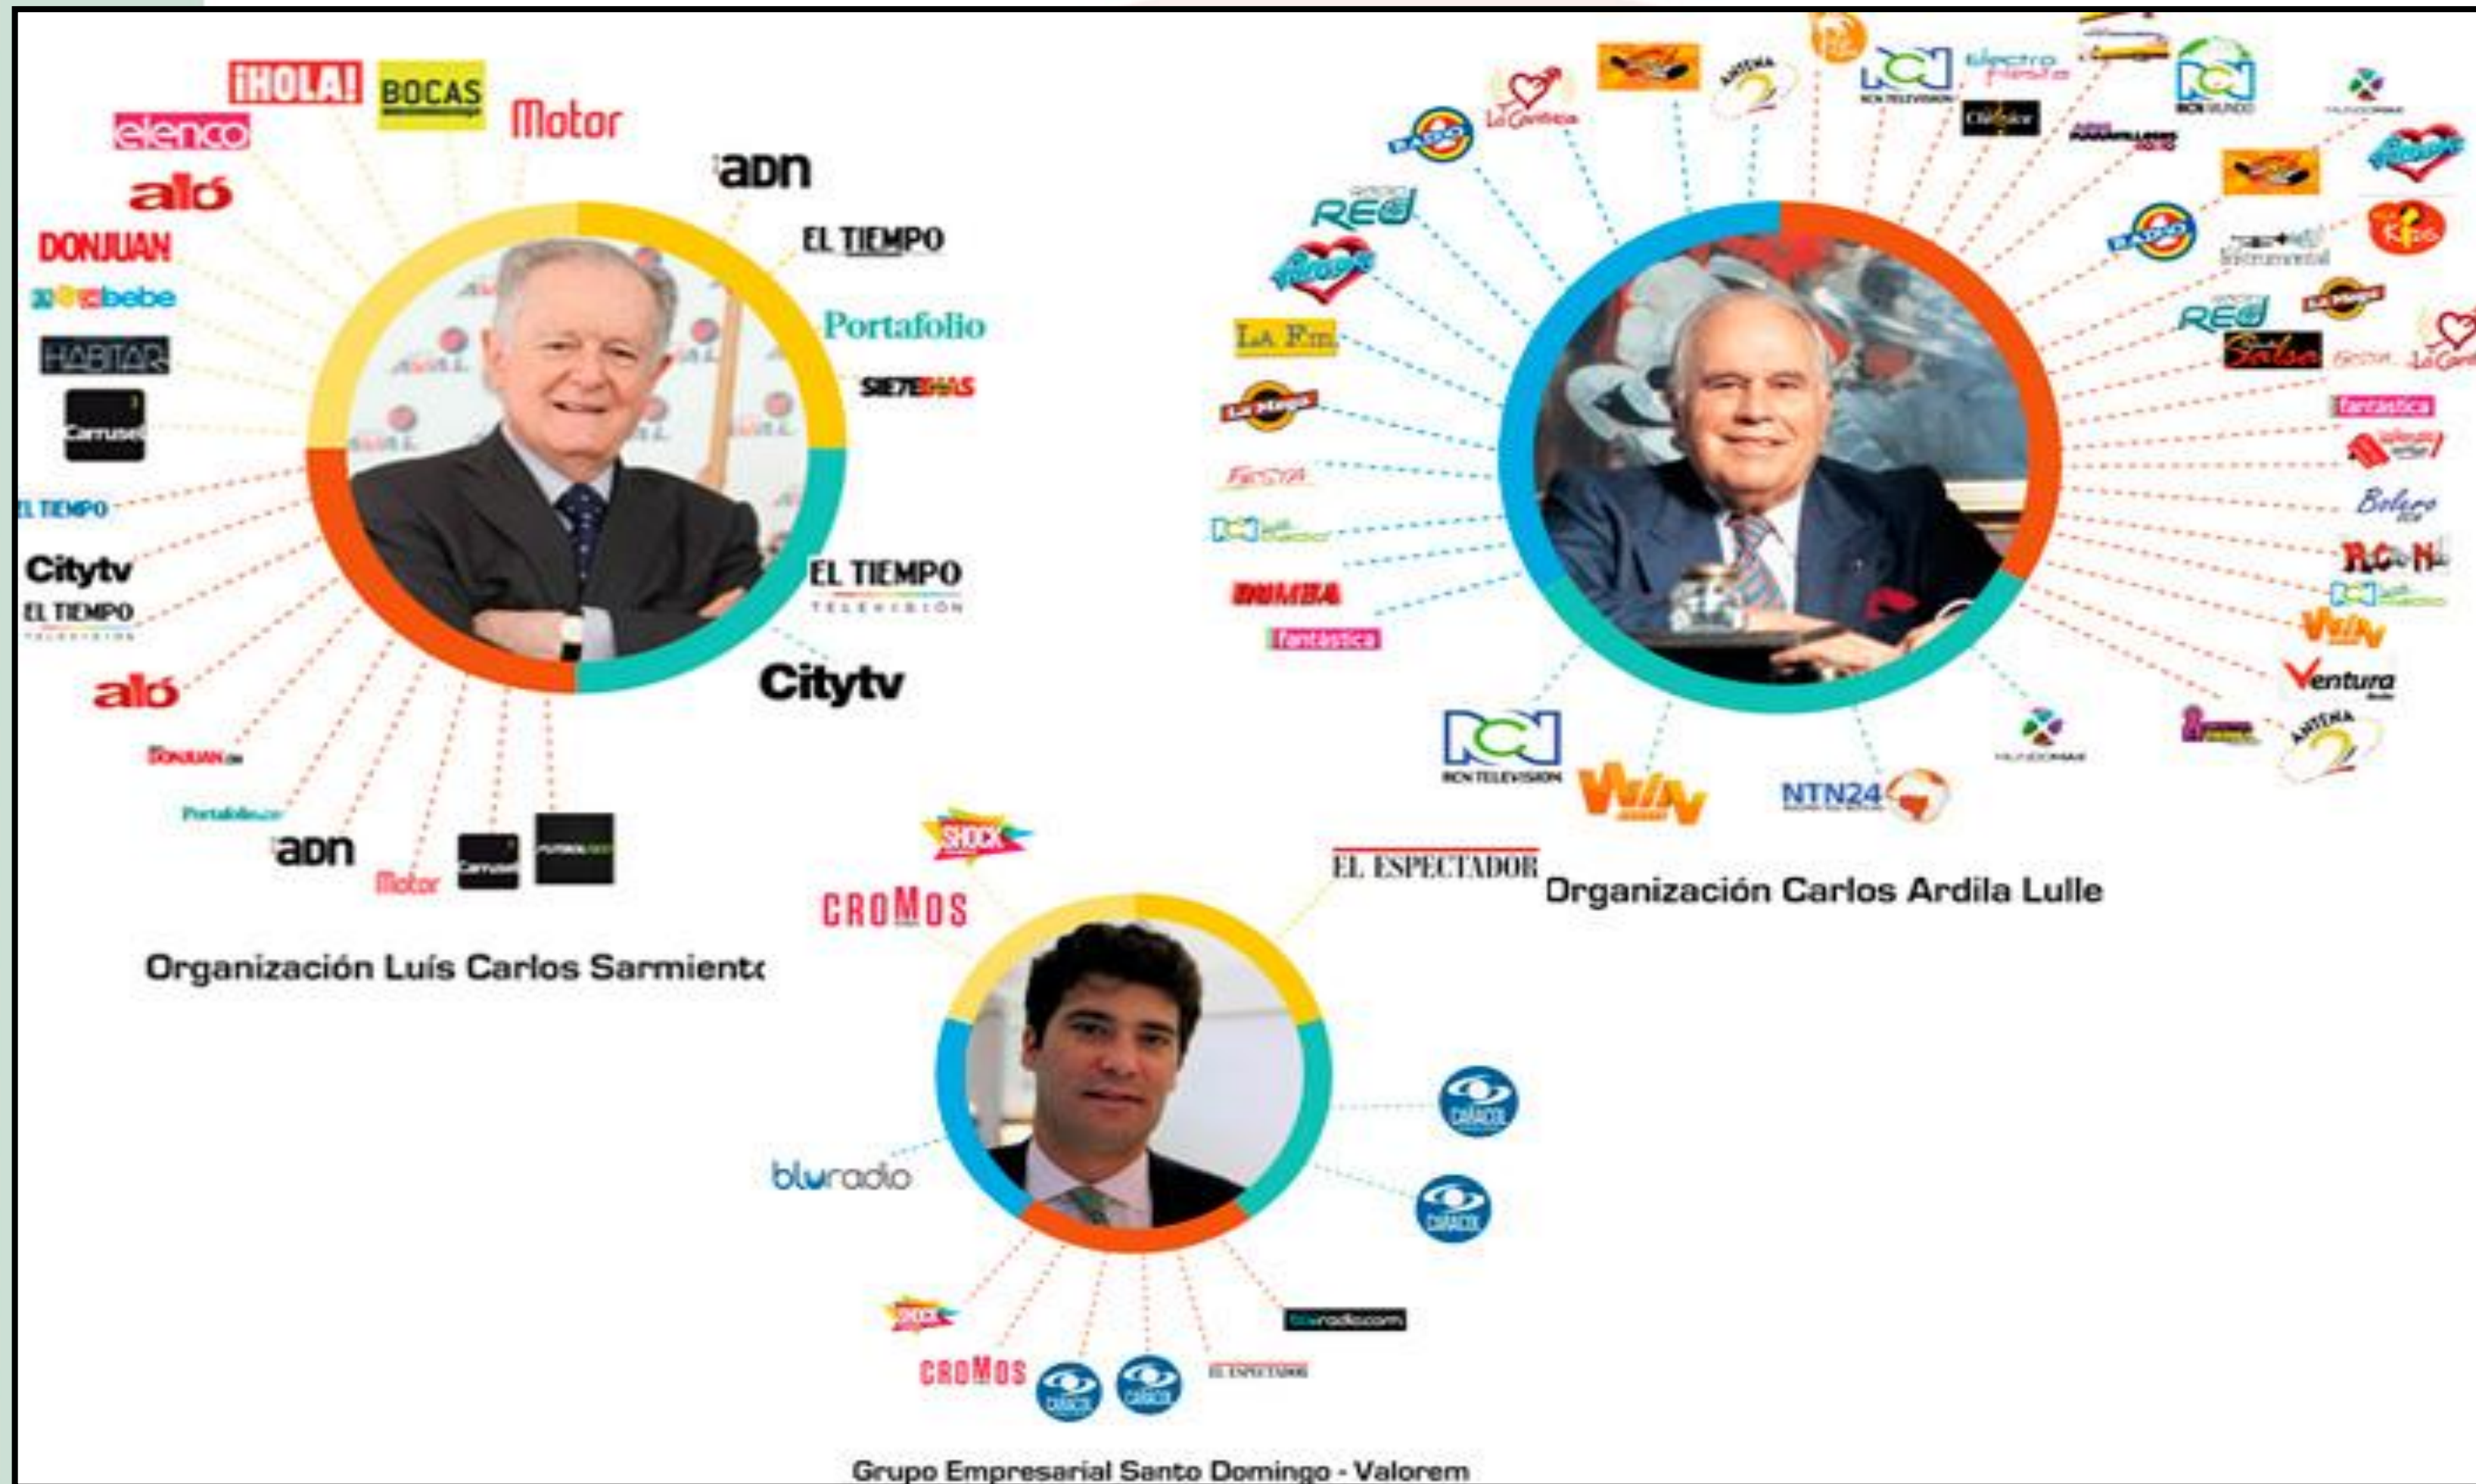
¡HOLA! BOCAS Motor
elenco
aló
DONJUAN
bebe
HABITAR
Carrusel
EL TIEMPO
Citytv
EL TIEMPO
aló
DONJUAN
Portafolio
adn
Motor
Carrusel
adn
EL TIEMPO
Portafolio
SIETEDÍAS
EL TIEMPO TELEVISIÓN
Citytv

Organización Luís Carlos Sarmient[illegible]

RADIO
La Cariñosa
ANTENA 2
RCN
Electro
Clásica
RCN MUNDO
RED
RADIO
LA FM
La Mega
FIESTA
RCN
RUMBA
fantástica
RED
Salsa
La Cariñosa
fantástica
Bolero
RCN
WIN
Ventura
ANTENA 2
RCN TELEVISIÓN
WIN
NTN24

Organización Carlos Ardila Lulle

SHOCK
CROMOS
EL ESPECTADOR
bluradio
CARACOL
CARACOL
SHOCK
CROMOS
CARACOL
CARACOL
EL ESPECTADOR
bluradio.com

Grupo Empresarial Santo Domingo - Valorem